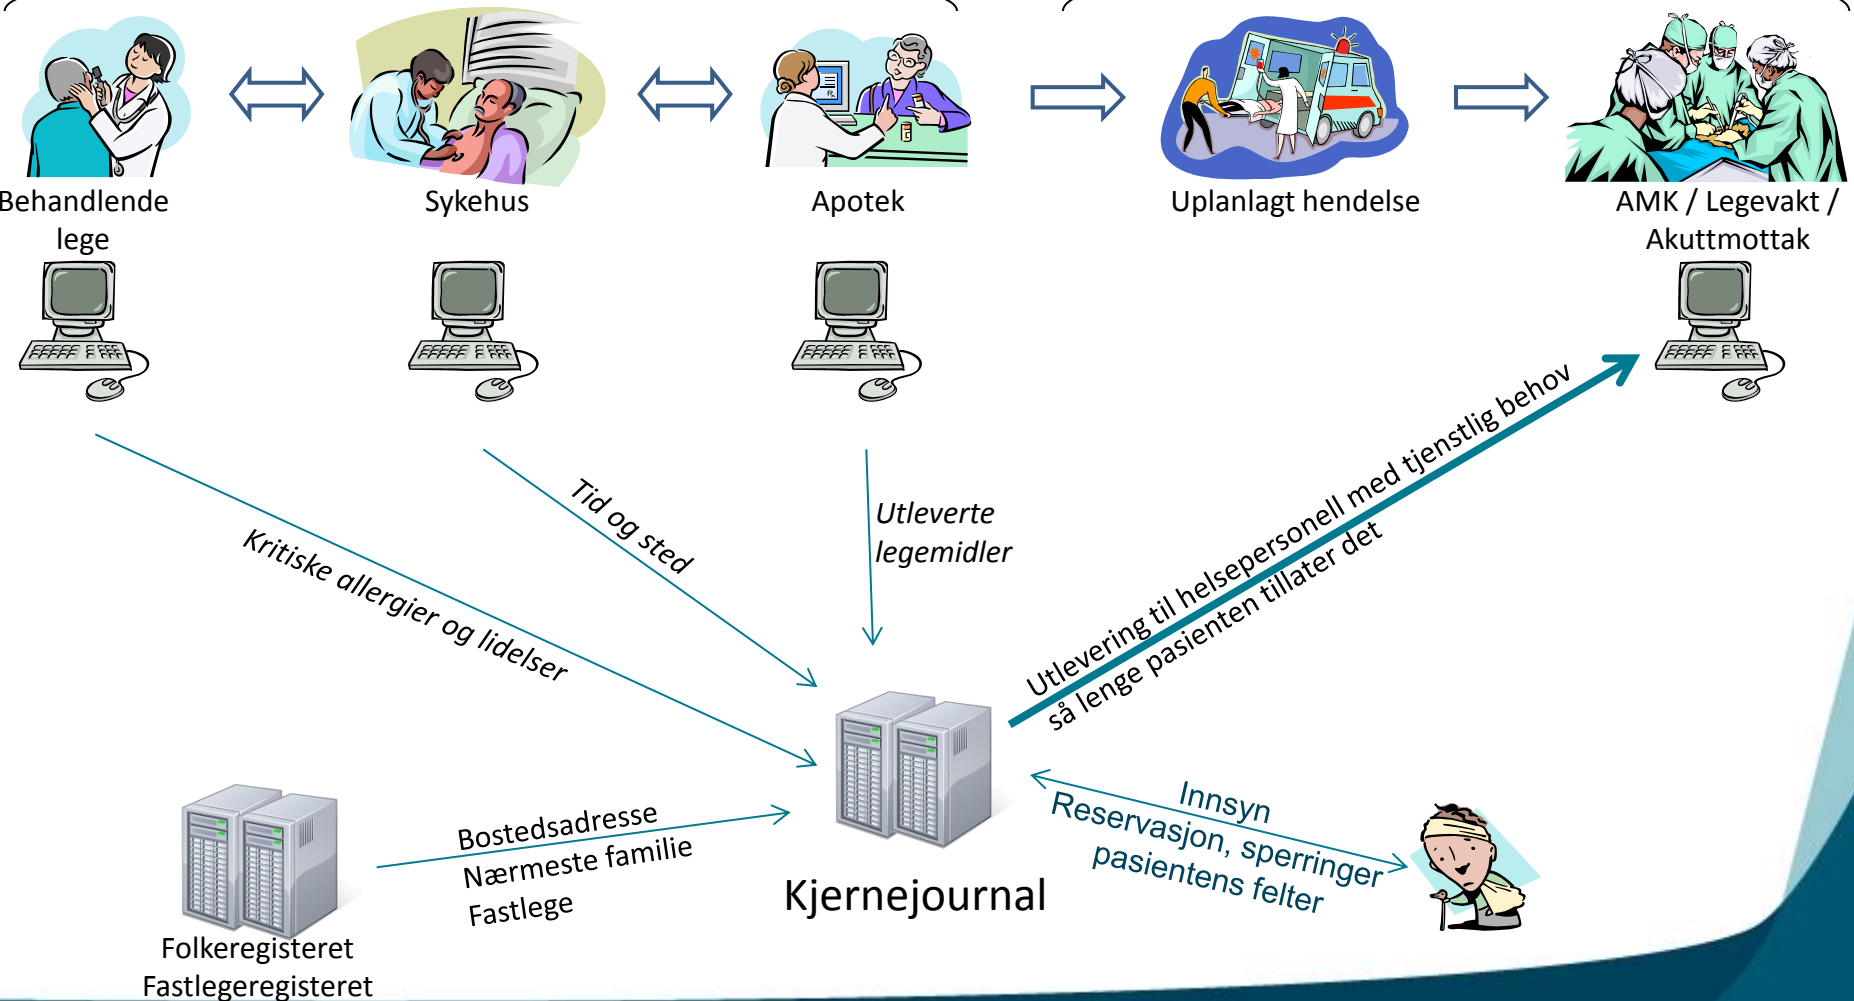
Behandlende lege

Sykehus

Apotek

Uplanlagt hendelse

AMK / Legevakt / Akuttmottak

Kritiske allergier og lidelser

Tid og sted

Utleverte legemidler

Utlevering til helsepersonell med tjenstlig behov så lenge pasienten tillater det

Bostedsadresse
Nærmeste familie
Fastlege

Kjernejournal

Innsyn
Reservasjon, sperringer
pasientens felter

Folkeregisteret
Fastlegeregisteret